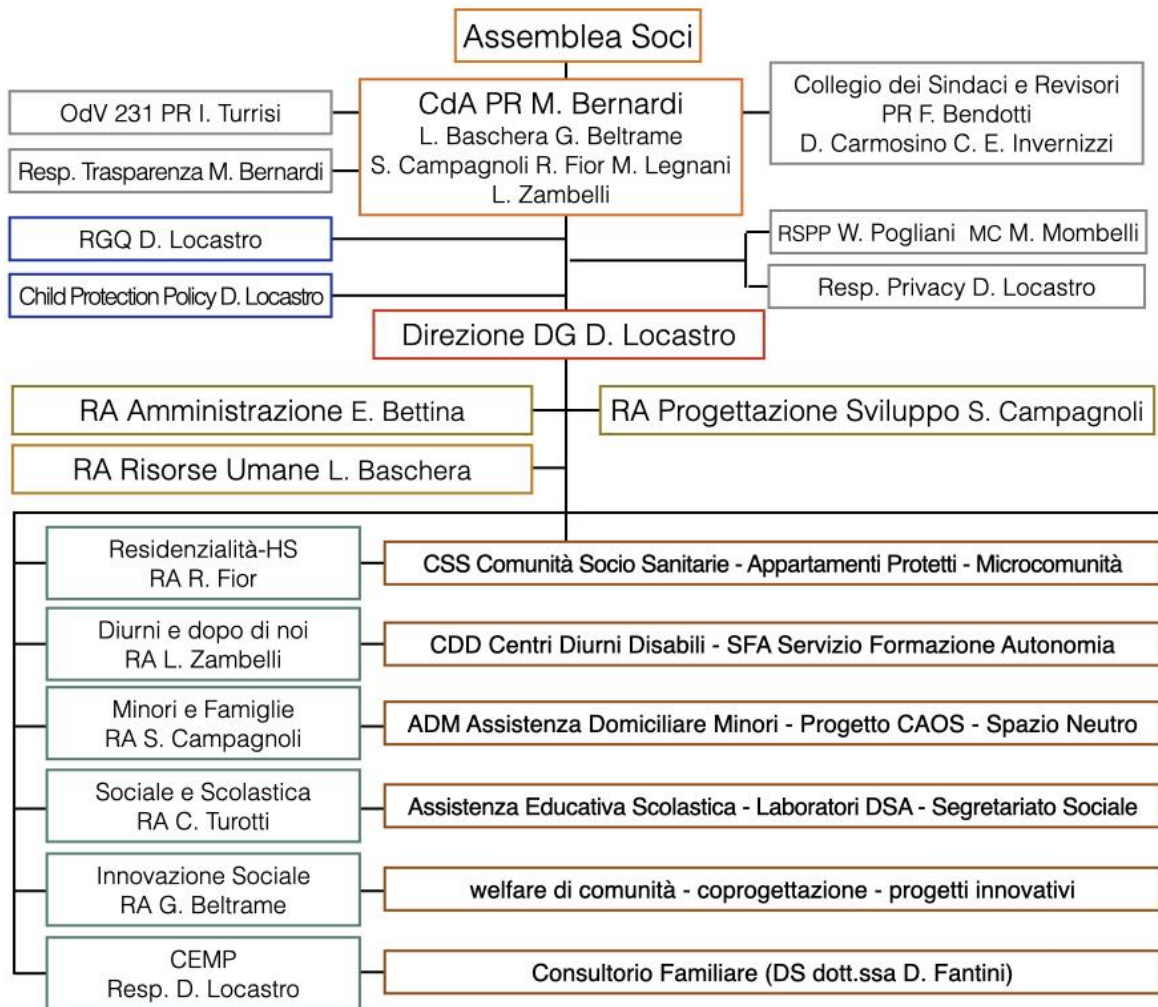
Assemblea Soci

OdV 231 PR I. Turrisi

Resp. Trasparenza M. Bernardi

CdA PR M. Bernardi
L. Baschera G. Beltrame
S. Campagnoli R. Fior M. Legnani
L. Zambelli

Collegio dei Sindaci e Revisori
PR F. Bendotti
D. Carmosino C. E. Invernizzi

RGQ D. Locastro

Child Protection Policy D. Locastro

RSPP W. Pogliani MC M. Mombelli

Resp. Privacy D. Locastro

Direzione DG D. Locastro

RA Amministrazione E. Bettina

RA Progettazione Sviluppo S. Campagnoli

RA Risorse Umane L. Baschera

Residenzialità-HS
RA R. Fior

CSS Comunità Socio Sanitarie - Appartamenti Protetti - Microcomunità

Diurni e dopo di noi
RA L. Zambelli

CDD Centri Diurni Disabili - SFA Servizio Formazione Autonomia

Minori e Famiglie
RA S. Campagnoli

ADM Assistenza Domiciliare Minori - Progetto CAOS - Spazio Neutro

Sociale e Scolastica
RA C. Turotti

Assistenza Educativa Scolastica - Laboratori DSA - Segretariato Sociale

Innovazione Sociale
RA G. Beltrame

welfare di comunità - coprogettazione - progetti innovativi

CEMP
Resp. D. Locastro

Consultorio Familiare (DS dott.ssa D. Fantini)